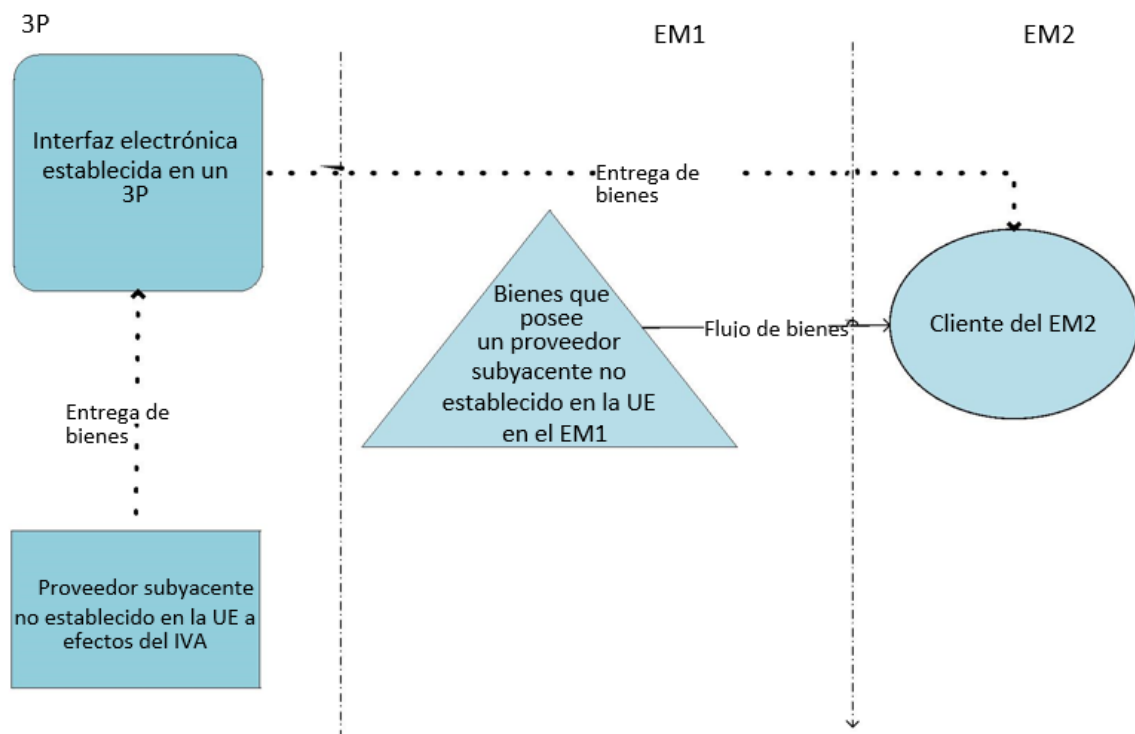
3P

EM1

EM2

Interfaz electrónica establecida en un 3P

Entrega de bienes

Bienes que posee un proveedor subyacente no establecido en la UE en el EM1

Flujo de bienes

Cliente del EM2

Entrega de bienes

Proveedor subyacente no establecido en la UE a efectos del IVA